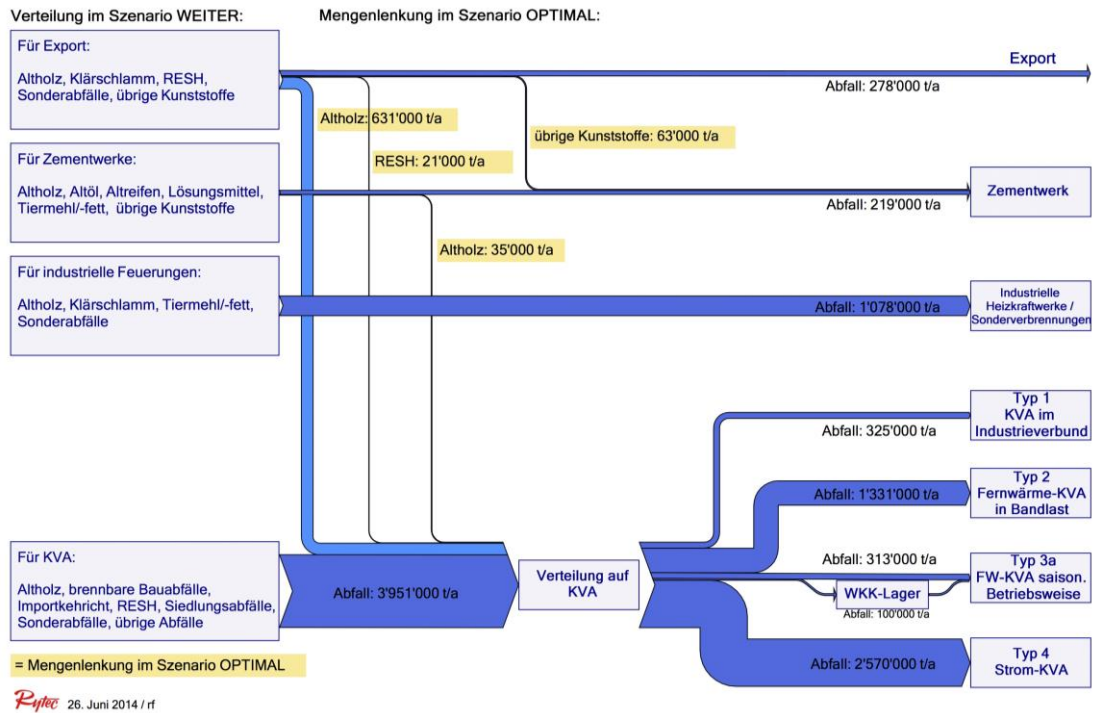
Verteilung im Szenario WEITER:

Mengenlenkung im Szenario OPTIMAL:

Für Export:

Altholz, Klärschlamm, RESH, Sonderabfälle, übrige Kunststoffe

Export

Abfall: 278'000 t/a

Altholz: 631'000 t/a

übrige Kunststoffe: 63'000 t/a

RESH: 21'000 t/a

Für Zementwerke:

Altholz, Altöl, Altreifen, Lösungsmittel, Tiermehl/-fett, übrige Kunststoffe

Zementwerk

Abfall: 219'000 t/a

Altholz: 35'000 t/a

Für industrielle Feuerungen:

Altholz, Klärschlamm, Tiermehl/-fett, Sonderabfälle

Abfall: 1'078'000 t/a

Industrielle Heizkraftwerke / Sonderverbrennungen

Typ 1 KVA im Industrieverbund

Abfall: 325'000 t/a

Typ 2 Fernwärme-KVA in Bandlast

Abfall: 1'331'000 t/a

Für KVA:

Altholz, brennbare Bauabfälle, Importkehricht, RESH, Siedlungsabfälle, Sonderabfälle, übrige Abfälle

Abfall: 3'951'000 t/a

Verteilung auf KVA

Abfall: 313'000 t/a

Typ 3a FW-KVA saison. Betriebsweise

WKK-Lager

Abfall: 100'000 t/a

Abfall: 2'570'000 t/a

Typ 4 Strom-KVA

= Mengenlenkung im Szenario OPTIMAL

Rytec 26. Juni 2014 / rf